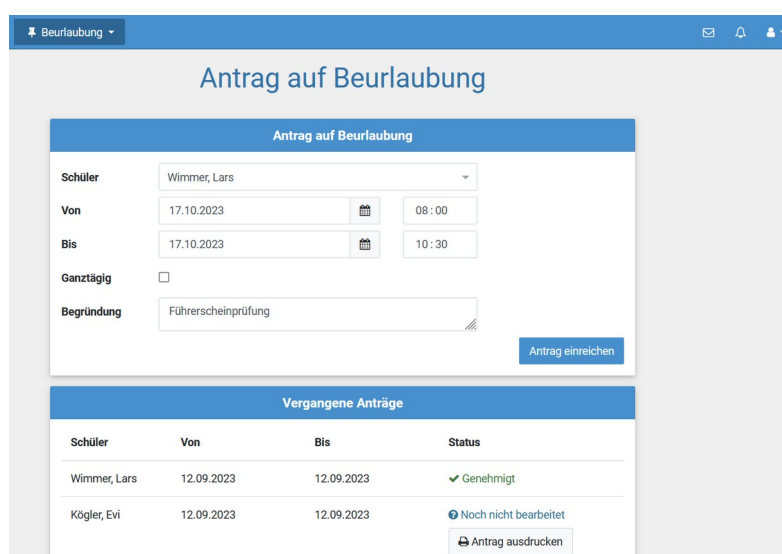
Beurlaubung

Antrag auf Beurlaubung

Antrag auf Beurlaubung

Schüler Wimmer, Lars

Von 17.10.2023 08 : 00

Bis 17.10.2023 10 : 30

Ganztägig

Begründung Führerscheinprüfung

Antrag einreichen

Vergangene Anträge

| Schüler | Von | Bis | Status |
|---|---|---|---|
| Wimmer, Lars | 12.09.2023 | 12.09.2023 | Genehmigt |
| Kögler, Evi | 12.09.2023 | 12.09.2023 | Noch nicht bearbeitet Antrag ausdrucken |